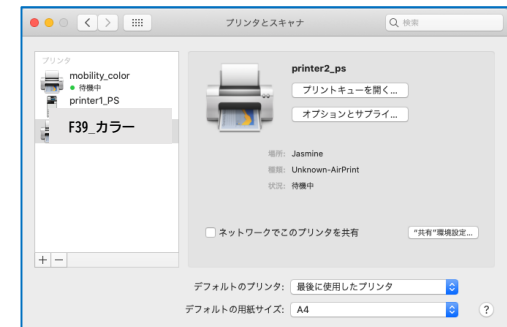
プリンタとスキャナ

検索

プリンタ

mobility_color

● 待機中

printer1_PS

F39_カラー

printer2_ps

プリントキューを開く...

オプションとサプライ...

場所: Jasmine

種類: Unknown-AirPrint

状況: 待機中

ネットワークでこのプリンタを共有

"共有"環境設定...

+ −

デフォルトのプリンタ: 最後に使用したプリンタ

デフォルトの用紙サイズ: A4

?